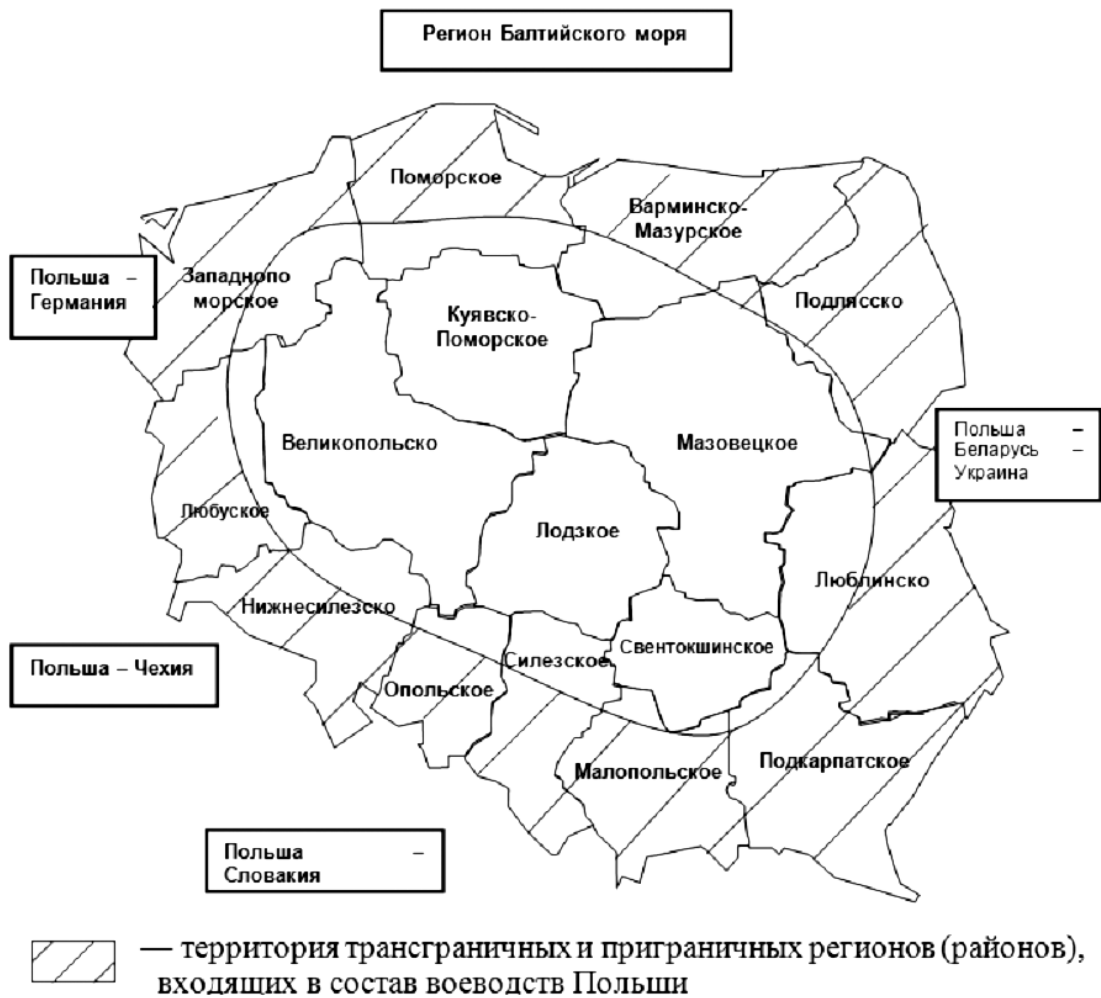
Регион Балтийского моря

Поморское

Варминско-Мазурское

Польша – Германия

Западнопоморское

Подлясско

Куявско-Поморское

Великопольско

Мазовецкое

Польша – Беларусь – Украина

Любуское

Лодзкое

Люблинско

Нижнесилезско

Польша – Чехия

Силезское

Свентокшинское

Опольское

Малопольское

Подкарпатское

Польша – Словакия

— территория трансграничных и приграничных регионов (районов), входящих в состав воеводств Польши